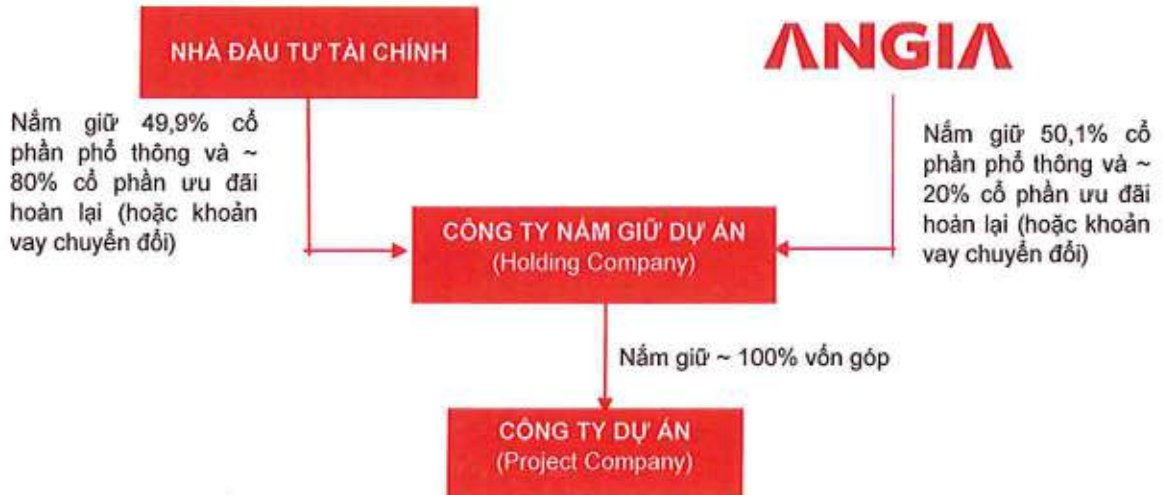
NHÀ ĐẦU TƯ TÀI CHÍNH

ANGIA

Nắm giữ 49,9% cổ phần phổ thông và ~ 80% cổ phần ưu đãi hoàn lại (hoặc khoản vay chuyển đổi)

Nắm giữ 50,1% cổ phần phổ thông và ~ 20% cổ phần ưu đãi hoàn lại (hoặc khoản vay chuyển đổi)

CÔNG TY NẮM GIỮ DỰ ÁN
(Holding Company)

Nắm giữ ~ 100% vốn góp

CÔNG TY DỰ ÁN
(Project Company)